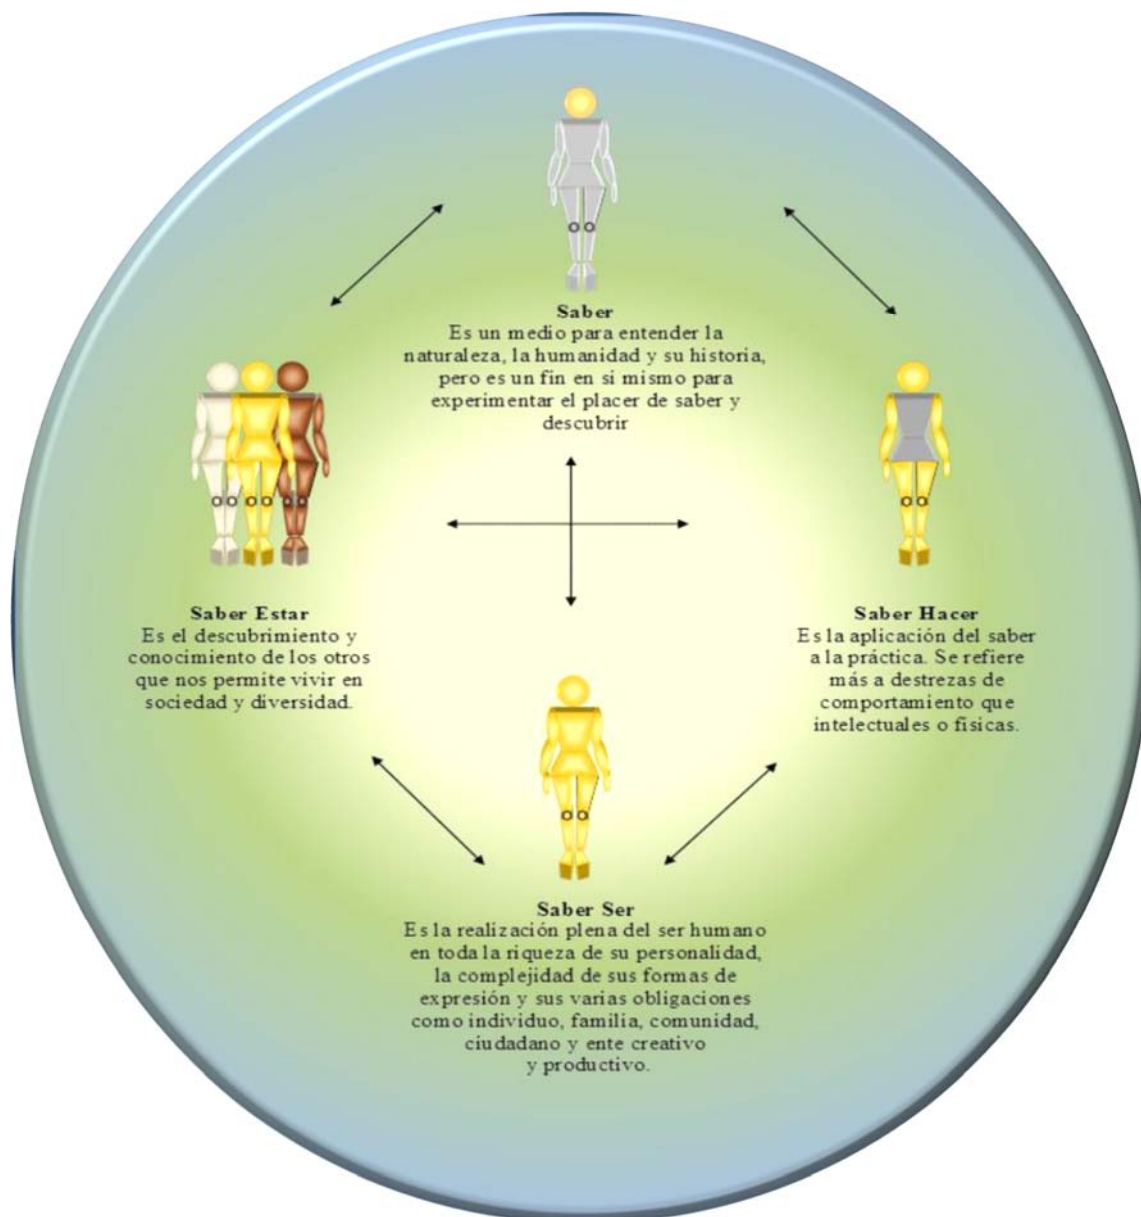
Saber
Es un medio para entender la naturaleza, la humanidad y su historia, pero es un fin en si mismo para experimentar el placer de saber y descubrir

Saber Estar
Es el descubrimiento y conocimiento de los otros que nos permite vivir en sociedad y diversidad.

Saber Hacer
Es la aplicación del saber a la práctica. Se refiere más a destrezas de comportamiento que intelectuales o físicas.

Saber Ser
Es la realización plena del ser humano en toda la riqueza de su personalidad, la complejidad de sus formas de expresión y sus varias obligaciones como individuo, familia, comunidad, ciudadano y ente creativo y productivo.